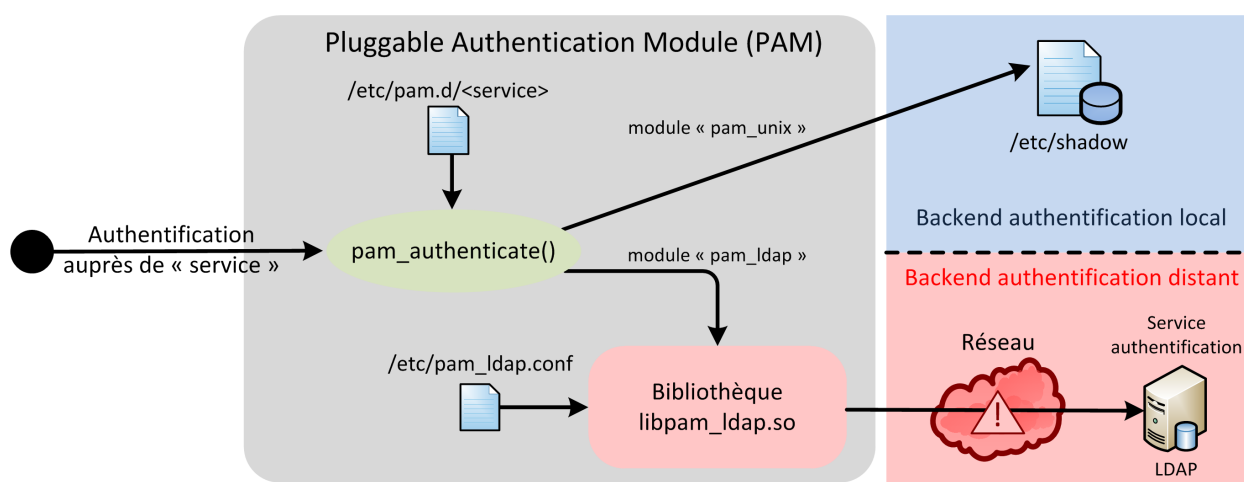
Pluggable Authentication Module (PAM)

/etc/pam.d/<service>

module « pam_unix »

/etc/shadow

Backend authentification local

Authentification auprès de « service »

pam_authenticate()

module « pam_ldap »

Backend authentification distant

Réseau

Service authentification

/etc/pam_ldap.conf

Bibliothèque libpam_ldap.so

LDAP